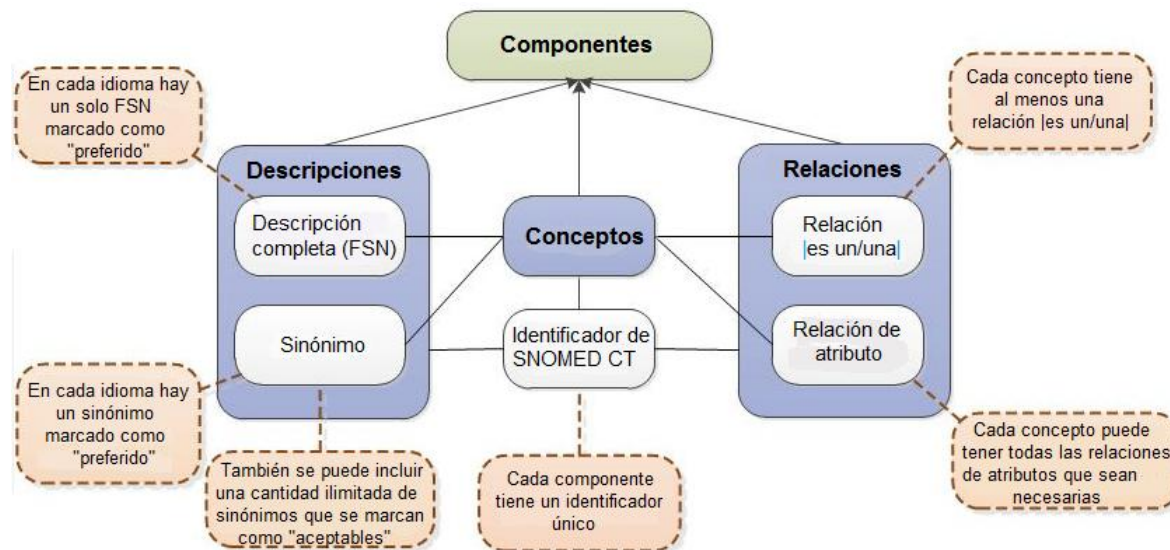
Componentes

En cada idioma hay un solo FSN marcado como "preferido"

Cada concepto tiene al menos una relación |es un/una|

Descripciones

Descripción completa (FSN)

Sinónimo

Conceptos

Identificador de SNOMED CT

Relaciones

Relación |es un/una|

Relación de atributo

En cada idioma hay un sinónimo marcado como "preferido"

También se puede incluir una cantidad ilimitada de sinónimos que se marcan como "aceptables"

Cada componente tiene un identificador único

Cada concepto puede tener todas las relaciones de atributos que sean necesarias